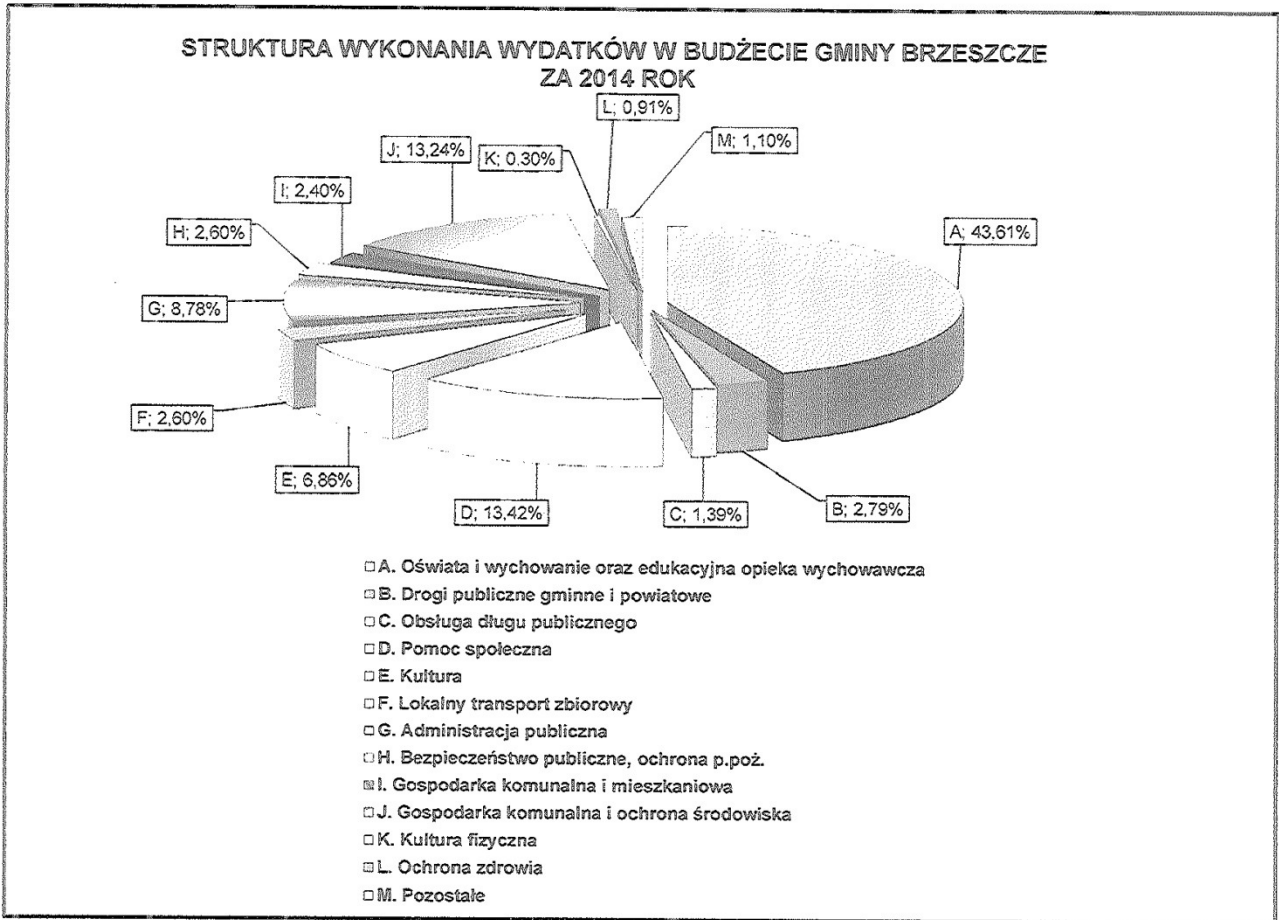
STRUKTURA WYKONANIA WYDATKÓW W BUDŻECIE GMINY BRZESZCZE ZA 2014 ROK

L; 0,91%

M; 1,10%

J; 13,24%

K; 0.30%

I; 2,40%

H; 2,60%

A; 43,61%

G; 8,78%

F; 2,60%

E; 6,86%

D; 13,42%

C; 1,39%

B; 2,79%

A. Oświata i wychowanie oraz edukacyjna opieka wychowawcza
B. Drogi publiczne gminne i powiatowe
C. Obsługa długu publicznego
D. Pomoc społeczna
E. Kultura
F. Lokalny transport zbiorowy
G. Administracja publiczna
H. Bezpieczeństwo publiczne, ochrona p.poż.
I. Gospodarka komunalna i mieszkaniowa
J. Gospodarka komunalna i ochrona środowiska
K. Kultura fizyczna
L. Ochrona zdrowia
M. Pozostałe